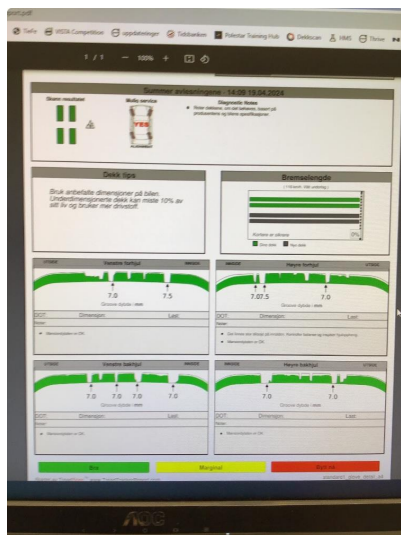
Sefo | VISTA Competition | oppdateringer | Tekbanken | Polestar Training Hub | Dekkscan | HMS | Thron

1 / 1 — 100% +

Summer avlesningene - 14:09 19.04.2024

Skann resultat

Mulig service

Diagnostic Notes

Dekk tips

Bruk anbefalte dimensjoner på bilen. Underdimensjonerte dekk kan miste 10% av sitt liv og bruker mer drivstoff.

Bremselengde

Venstre forhjul

7.0 7.5

DOT: Dimensjon: Last:

Note:

Høyre forhjul

7.0 7.5 7.0

DOT: Dimensjon: Last:

Note:

Venstre bakhjul

7.0 7.0 7.0

DOT: Dimensjon: Last:

Note:

Høyre bakhjul

7.0 7.0

DOT: Dimensjon: Last:

Note:

Bra

Marginal

Bytt nå

AOC